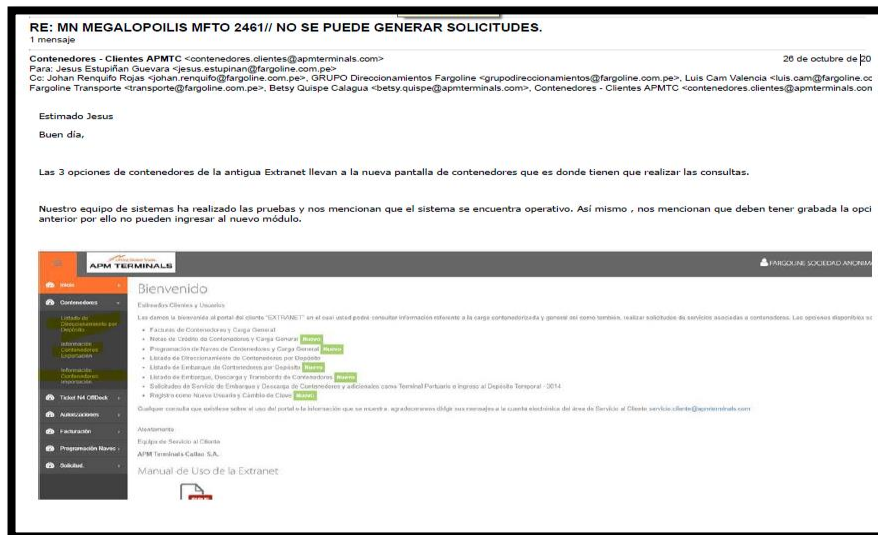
RE: MN MEGALOPOILIS MFTO 2461// NO SE PUEDE GENERAR SOLICITUDES.
1 mensaje

Contenedores - Clientes APMTC <contenedores.clientes@apmterminals.com> 26 de octubre de 20
Para: Jesus Estupiñan Guevara <jesus.estupinan@fargoline.com.pe>
Cc: Johan Renquifo Rojas <johan.renquifo@fargoline.com.pe>, GRUPO Direccionamientos Fargoline <grupodireccionamientos@fargoline.com.pe>, Luis Cam Valencia <luis.cam@fargoline.cc
Fargoline Transporte <transporte@fargoline.com.pe>, Betsy Quispe Calagua <betsy.quispe@apmterminals.com>, Contenedores - Clientes APMTC <contenedores.clientes@apmterminals.con

Estimado Jesus

Buen día,

Las 3 opciones de contenedores de la antigua Extranet llevan a la nueva pantalla de contenedores que es donde tienen que realizar las consultas.

Nuestro equipo de sistemas ha realizado las pruebas y nos mencionan que el sistema se encuentra operativo. Así mismo , nos mencionan que deben tener grabada la opci anterior por ello no pueden ingresar al nuevo módulo.

APM TERMINALS
FARGOLINE SOCIEDAD ANONIMA
Inicio
Contenedores
Listado de Direccionamiento por Depósito
Información Contenedores Exportación
Información Contenedores Importación
Ticket N4 OffDock
Autorizaciones
Facturación
Programación Naves
Seguridad

Bienvenido
Estimados Clientes y Usuarios
Les damos la bienvenida al portal del cliente "EXTRANET" en el cual usted podrá consultar información referente a la carga contenedorizada y general así como también, realizar solicitudes de servicios asociadas a contenedores. Las opciones disponibles so
• Facturas de Contenedores y Carga General
• Notas de Crédito de Contenedores y Carga General Nuevo
• Programación de Naves de Contenedores y Carga General Nuevo
• Listado de Direccionamiento de Contenedores por Depósito
• Listado de Embarque de Contenedores por Depósito Nuevo
• Listado de Embarque, Descarga y Transbordo de Contenedores Nuevo
• Solicitudes de Servicio de Embarque y Descarga de Contenedores y adicionales como Terminal Portuario e Ingreso al Depósito Temporal - 3014
• Registro como Nuevo Usuario y Cambio de Clave Nuevo
Cualquier consulta que quisiese sobre el uso del portal o la información que se muestra, agradeceremos dirigir sus mensajes a la cuenta electrónica del área de Servicio al Cliente: servicio.cliente@apmterminals.com
Atentamente
Equipo de Servicio al Cliente
APM Terminals Callao S.A.
Manual de Uso de la Extranet